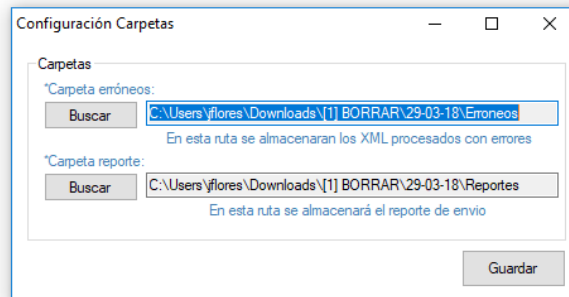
Configuración Carpetas

Carpetas

*Carpeta erróneos:

Buscar

C:\Users\jflores\Downloads\[1] BORRAR\29-03-18\Erroneos

En esta ruta se almacenaran los XML procesados con errores

*Carpeta reporte:

Buscar

C:\Users\jflores\Downloads\[1] BORRAR\29-03-18\Reportes

En esta ruta se almacenará el reporte de envio

Guardar